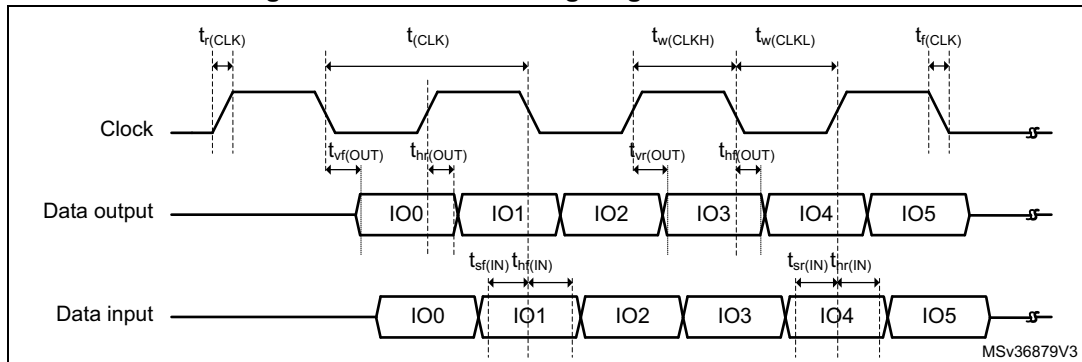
$t_{r(CLK)}$ $t_{(CLK)}$ $t_{w(CLKH)}$ $t_{w(CLKL)}$ $t_{f(CLK)}$

Clock

$t_{vf(OUT)}$ $t_{hr(OUT)}$ $t_{vr(OUT)}$ $t_{hf(OUT)}$

Data output IO0 IO1 IO2 IO3 IO4 IO5

$t_{sf(IN)}$ $t_{hf(IN)}$ $t_{sr(IN)}$ $t_{hr(IN)}$

Data input IO0 IO1 IO2 IO3 IO4 IO5

MSv36879V3